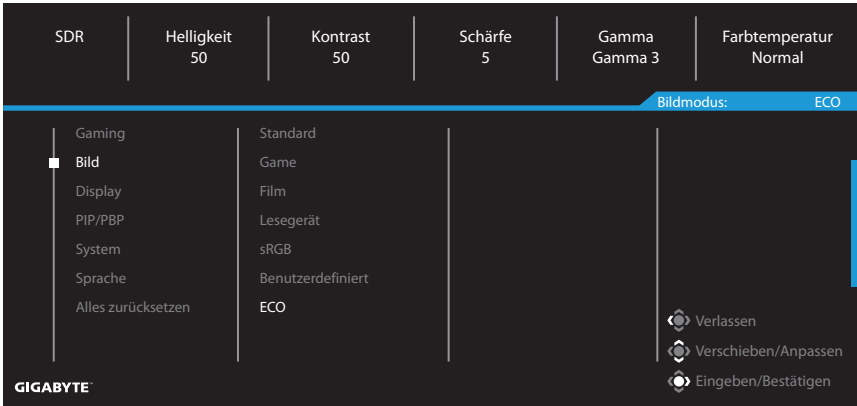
| SDR | Helligkeit 50 | Kontrast 50 | Schärfe 5 | Gamma Gamma 3 | Farbtemperatur Normal |
|---|---|---|---|---|---|

Bildmodus: ECO

Gaming
Bild
Display
PIP/PBP
System
Sprache
Alles zurücksetzen

Standard
Game
Film
Lesegerät
sRGB
Benutzerdefiniert
ECO

Verlassen
Verschieben/Anpassen
Eingeben/Bestätigen

GIGABYTE